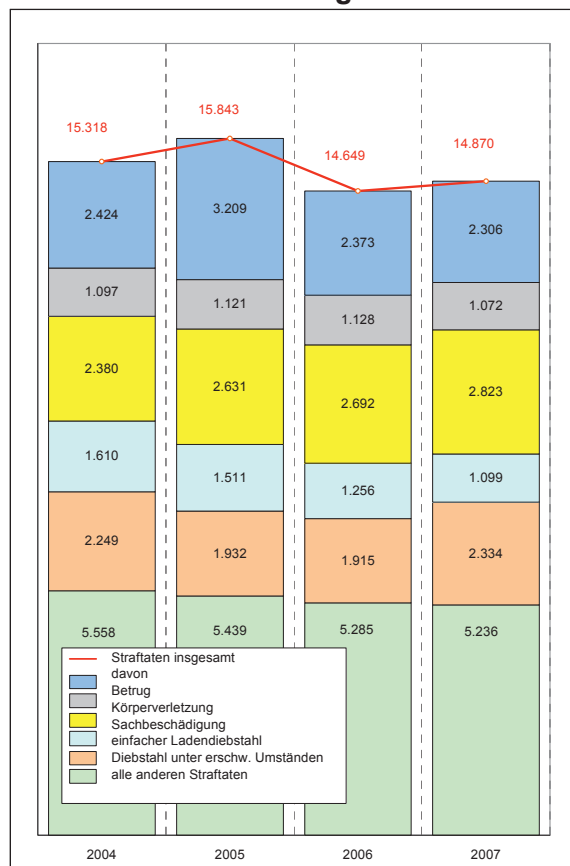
15.318

15.843

14.649

14.870

2.424

3.209

2.373

2.306

1.097

1.121

1.128

1.072

2.380

2.631

2.692

2.823

1.610

1.511

1.256

1.099

2.249

1.932

1.915

2.334

5.558

5.439

5.285

5.236

Straftaten insgesamt
davon
Betrug
Körperverletzung
Sachbeschädigung
einfacher Ladendiebstahl
Diebstahl unter erschw. Umständen
alle anderen Straftaten

2004

2005

2006

2007